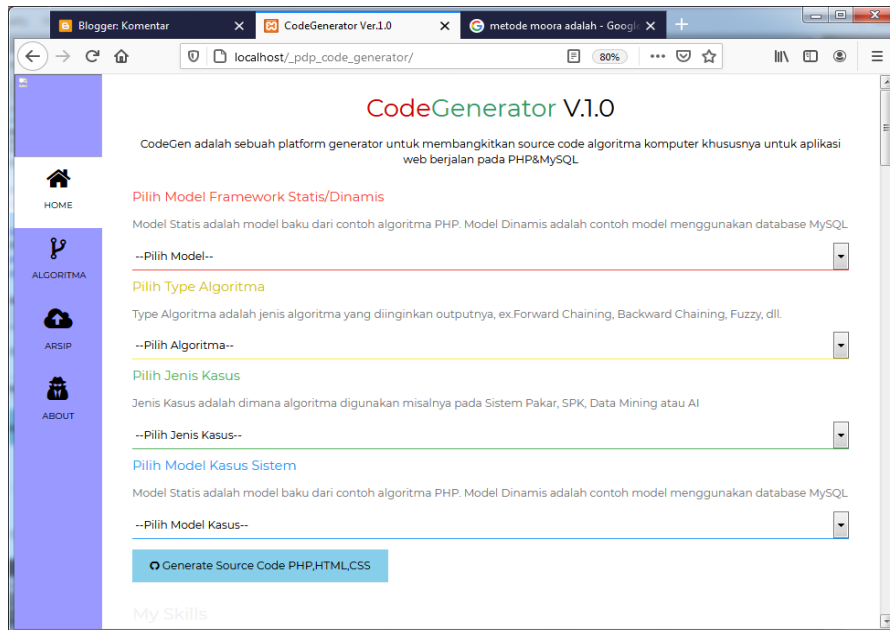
Blogger: Komentar
CodeGenerator Ver.1.0
metode moora adalah - Googl
localhost/_pdp_code_generator/
80%

HOME
ALGORITMA
ARSIP
ABOUT

CodeGenerator V.1.0

CodeGen adalah sebuah platform generator untuk membangkitkan source code algoritma komputer khususnya untuk aplikasi web berjalan pada PHP&MySQL

Pilih Model Framework Statis/Dinamis

Model Statis adalah model baku dari contoh algoritma PHP. Model Dinamis adalah contoh model menggunakan database MySQL

--Pilih Model--

Pilih Type Algoritma

Type Algoritma adalah jenis algoritma yang diinginkan outputnya, ex.Forward Chaining, Backward Chaining, Fuzzy, dll.

--Pilih Algoritma--

Pilih Jenis Kasus

Jenis Kasus adalah dimana algoritma digunakan misalnya pada Sistem Pakar, SPK, Data Mining atau AI

--Pilih Jenis Kasus--

Pilih Model Kasus Sistem

Model Statis adalah model baku dari contoh algoritma PHP. Model Dinamis adalah contoh model menggunakan database MySQL

--Pilih Model Kasus--

Generate Source Code PHP,HTML,CSS

My Skills